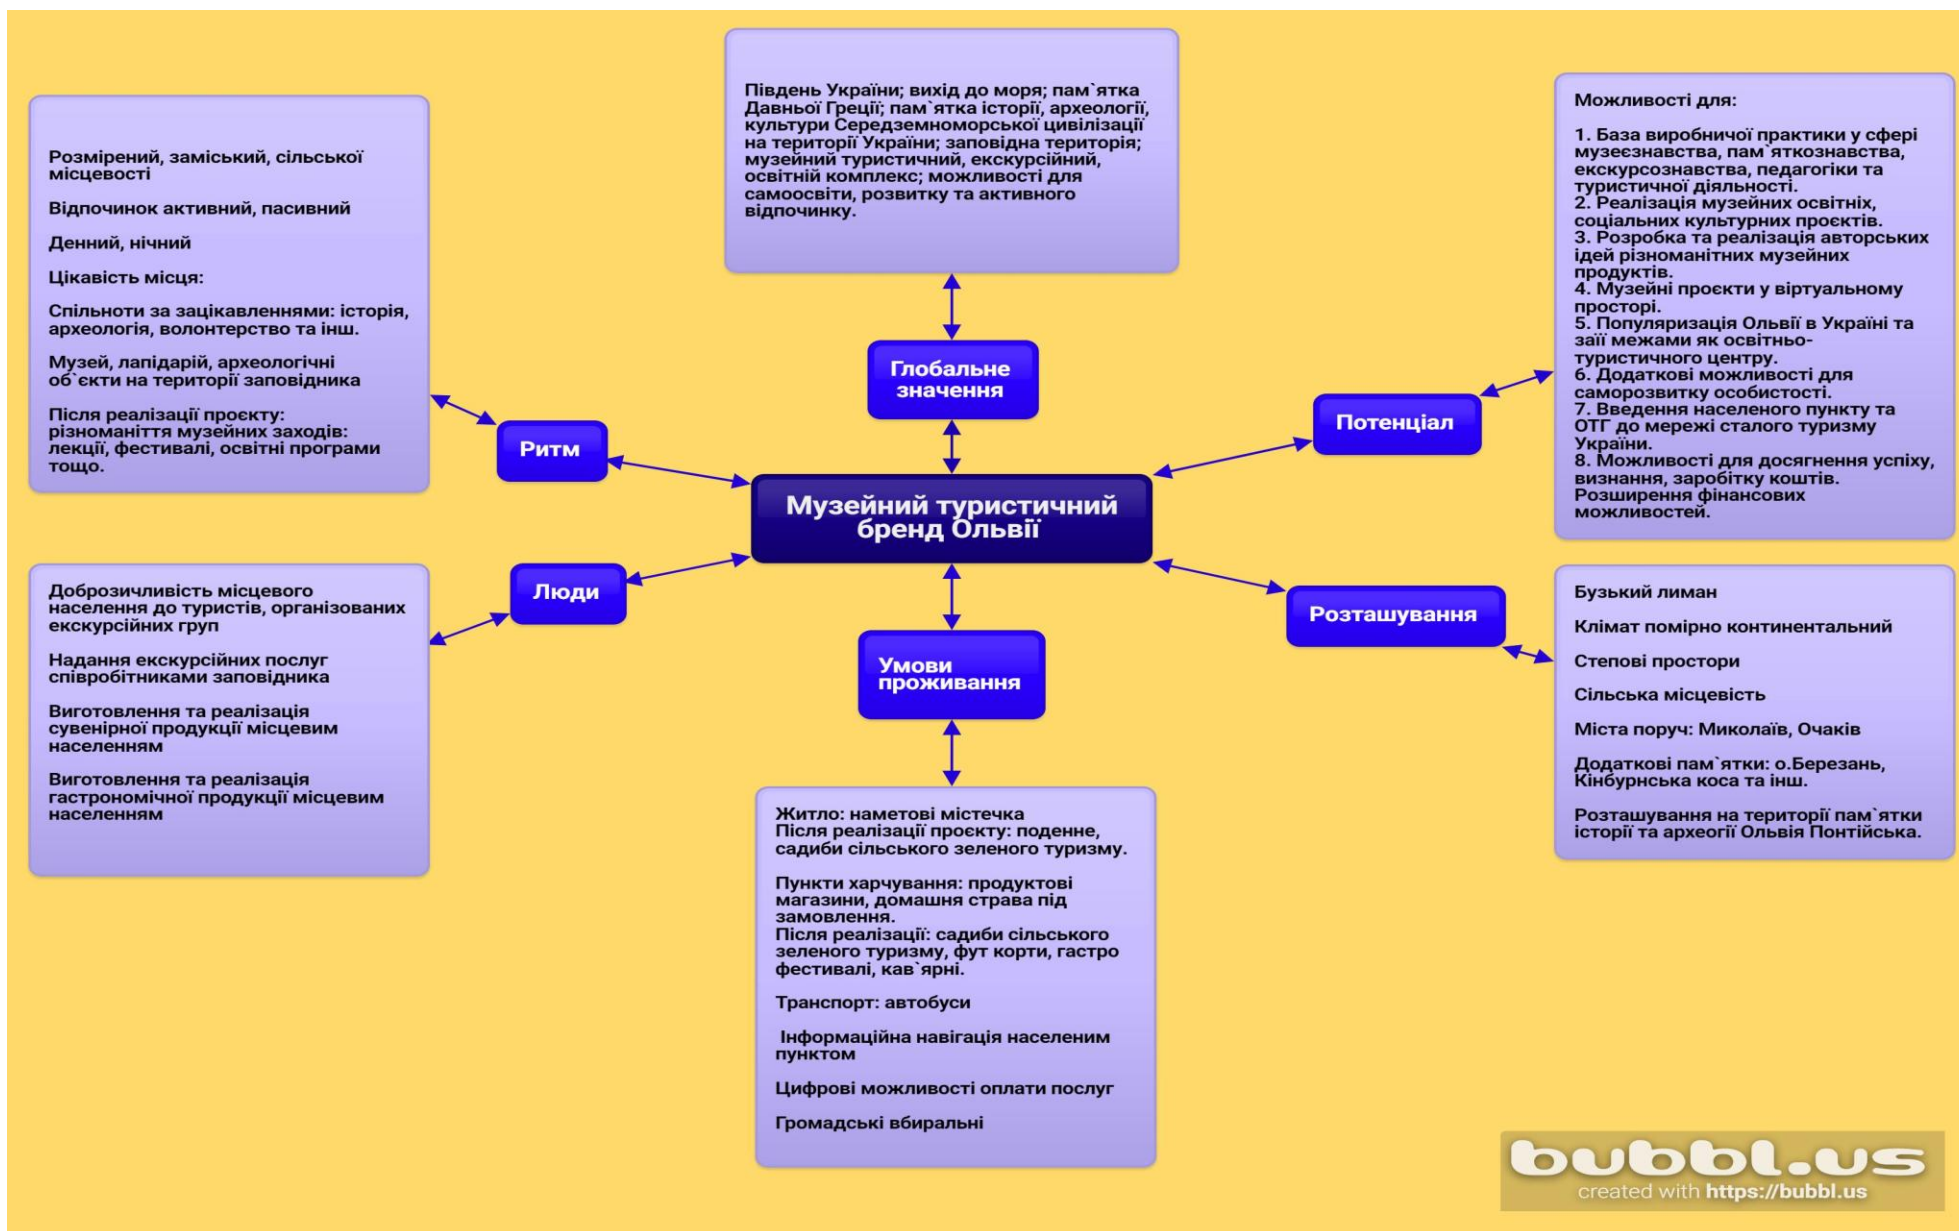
Музейний туристичний бренд Ольвії

Глобальне значення

Південь України; вихід до моря; пам`ятка Давньої Греції; пам`ятка історії, археології, культури Середземноморської цивілізації на території України; заповідна територія; музейний туристичний, екскурсійний, освітній комплекс; можливості для самоосвіти, розвитку та активного відпочинку.

Ритм

Розмірений, заміський, сільської місцевості

Відпочинок активний, пасивний

Денний, нічний

Цікавість місця:

Спільноти за зацікавленнями: історія, археологія, волонтерство та інш.

Музей, лапідарій, археологічні об`єкти на території заповідника

Після реалізації проєкту: різноманіття музейних заходів: лекції, фестивалі, освітні програми тощо.

Потенціал

Можливості для:

1. База виробничої практики у сфері музеєзнавства, пам`яткознавства, екскурсознавства, педагогіки та туристичної діяльності.
2. Реалізація музейних освітніх, соціальних культурних проєктів.
3. Розробка та реалізація авторських ідей різноманітних музейних продуктів.
4. Музейні проєкти у віртуальному просторі.
5. Популяризація Ольвії в Україні та заї межами як освітньо-туристичного центру.
6. Додаткові можливості для саморозвитку особистості.
7. Введення населеного пункту та ОТГ до мережі сталого туризму України.
8. Можливості для досягнення успіху, визнання, заробітку коштів. Розширення фінансових можливостей.

Люди

Доброзичливість місцевого населення до туристів, організованих екскурсійних груп

Надання екскурсійних послуг співробітниками заповідника

Виготовлення та реалізація сувенірної продукції місцевим населенням

Виготовлення та реалізація гастрономічної продукції місцевим населенням

Розташування

Бузький лиман

Клімат помірно континентальний

Степові простори

Сільська місцевість

Міста поруч: Миколаїв, Очаків

Додаткові пам`ятки: о.Березань, Кінбурнська коса та інш.

Розташування на території пам`ятки історії та археогії Ольвія Понтійська.

Умови проживання

Житло: наметові містечка
Після реалізації проєкту: поденне, садиби сільського зеленого туризму.

Пункти харчування: продуктові магазини, домашня страва під замовлення.
Після реалізації: садиби сільського зеленого туризму, фут корти, гастро фестивалі, кав`ярні.

Транспорт: автобуси

Інформаційна навігація населеним пунктом

Цифрові можливості оплати послуг

Громадські вбиральні

bubbl.us
created with https://bubbl.us